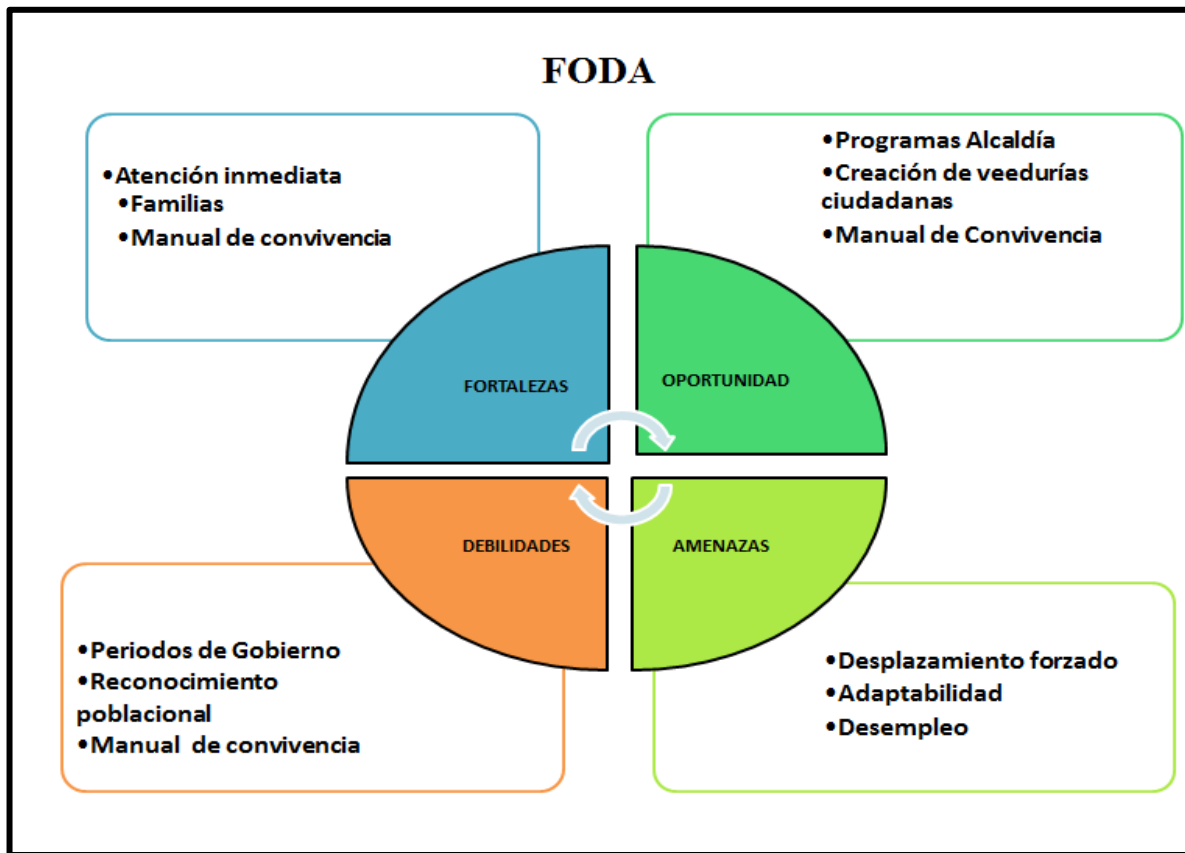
FODA

•Atención inmediata
•Familias
•Manual de convivencia

•Programas Alcaldía
•Creación de veedurías ciudadanas
•Manual de Convivencia

FORTALEZAS

OPORTUNIDAD

DEBILIDADES

AMENAZAS

•Periodos de Gobierno
•Reconocimiento poblacional
•Manual de convivencia

•Desplazamiento forzado
•Adaptabilidad
•Desempleo